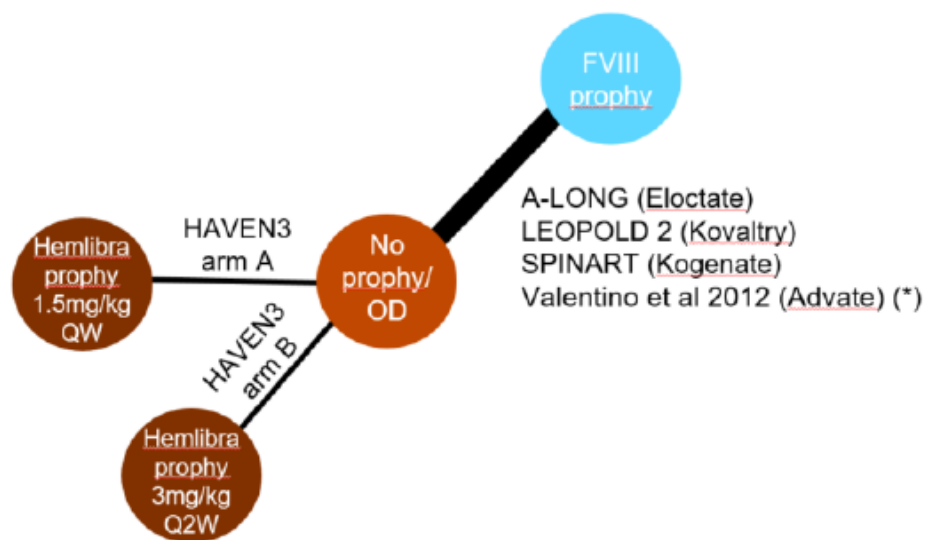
FVIII prophy

A-LONG (Eloctate)
LEOPOLD 2 (Kovaltry)
SPINART (Kogenate)
Valentino et al 2012 (Advate) (*)

Hemlibra prophy 1.5mg/kg QW

HAVEN3 arm A

No prophy/ OD

HAVEN3 arm B

Hemlibra prophy 3mg/kg Q2W